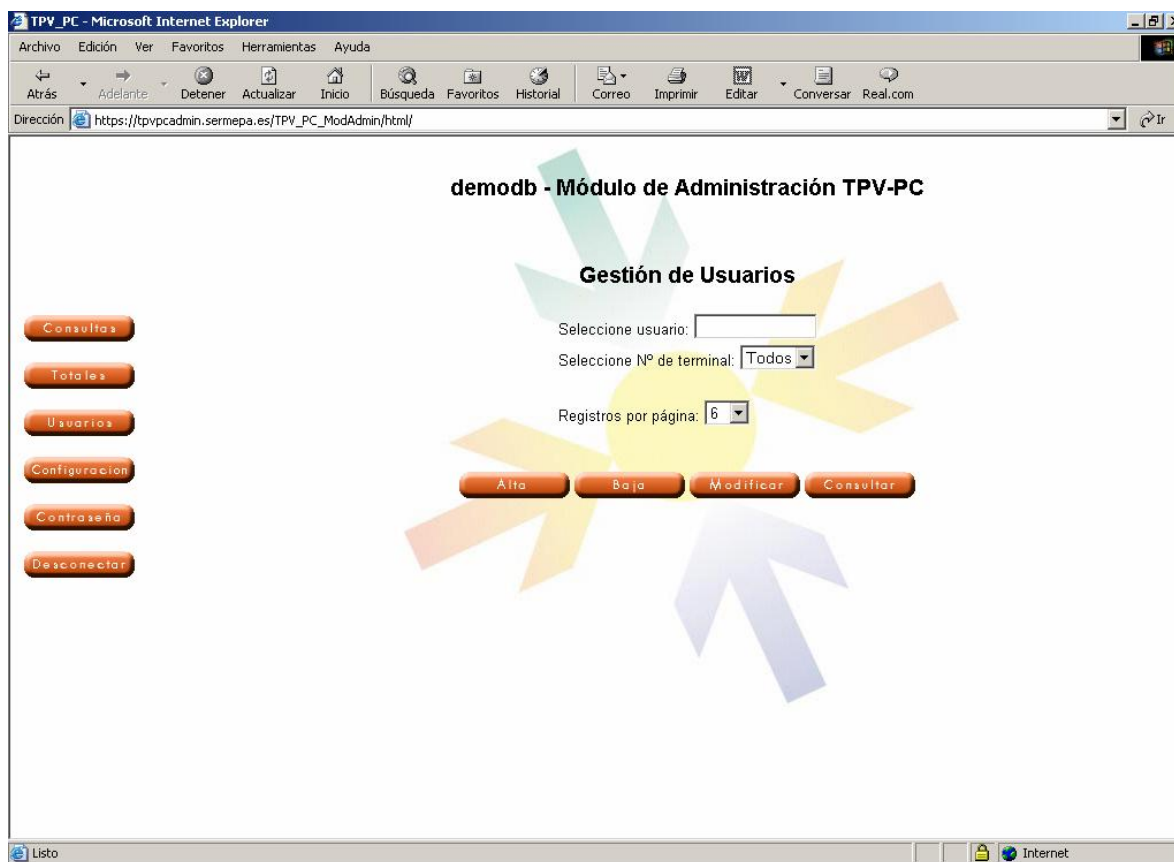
TPV_PC - Microsoft Internet Explorer

Archivo Edición Ver Favoritos Herramientas Ayuda

Atrás Adelante Detener Actualizar Inicio Búsqueda Favoritos Historial Correo Imprimir Editar Conversar Real.com

Dirección https://tpvpcadmin.sermepa.es/TPV_PC_ModAdmin/html/ Ir

demodb - Módulo de Administración TPV-PC

Gestión de Usuarios

Consultas

Totales

Usuarios

Configuracion

Contraseña

Desconectar

Seleccione usuario:

Seleccione Nº de terminal: Todos

Registros por página: 6

Alta Baja Modificar Consultar

Listo

Internet